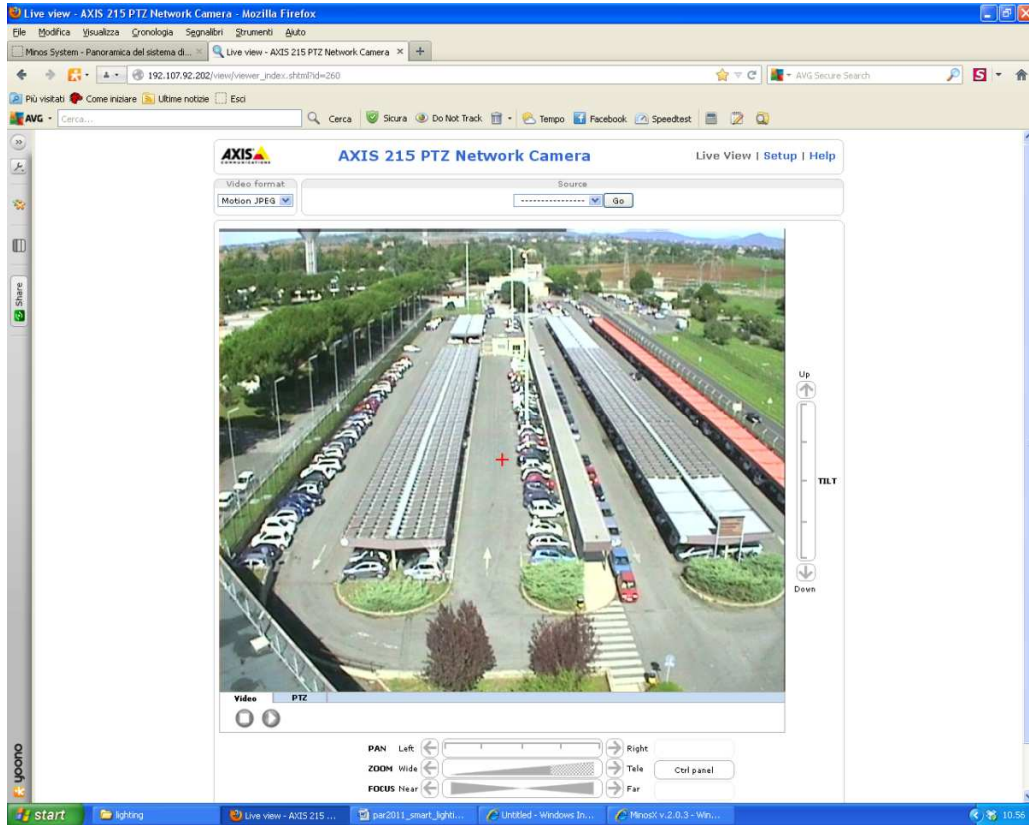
Live view - AXIS 215 PTZ Network Camera - Mozilla Firefox

File Modifica Visualizza Cronologia Segnalibri Strumenti Aiuto

Minos System - Panoramica del sistema di...
Live view - AXIS 215 PTZ Network Camera

192.107.92.202/view/viewer_index.shtml?id=260

AVG Secure Search

Più visitati Come iniziare Ultime notizie Esci

AVG Cerca... Cerca Sicura Do Not Track Tempo Facebook Speedtest

Share

yoono

AXIS

AXIS 215 PTZ Network Camera

Live View | Setup | Help

Video format
Motion JPEG

Source
----------------- Go

Up
TILT
Down

Video PTZ

PAN Left Right
ZOOM Wide Tele
FOCUS Near Far

Ctrl panel

start lighting Live view - AXIS 215 ... par2011_smart_lighti... Untitled - Windows In... MinosX v.2.0.3 - Win... 10.56